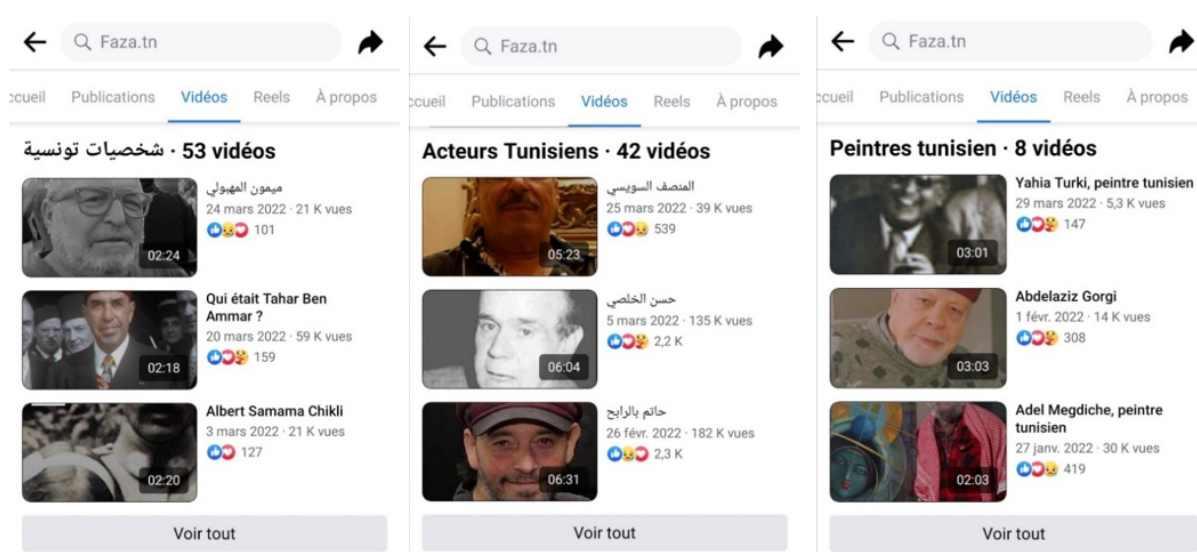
Faza.tn

ccueil Publications Vidéos Reels À propos

شخصيات تونسية · 53 vidéos

ميمون المهولي
24 mars 2022 · 21 K vues
101
02:24

Qui était Tahar Ben Ammar ?
20 mars 2022 · 59 K vues
159
02:18

Albert Samama Chikli
3 mars 2022 · 21 K vues
127
02:20

Voir tout

Faza.tn

ccueil Publications Vidéos Reels À propos

Acteurs Tunisiens · 42 vidéos

المنصف السويسي
25 mars 2022 · 39 K vues
539
05:23

حسن الخلصي
5 mars 2022 · 135 K vues
2,2 K
06:04

حاتم بالرابح
26 févr. 2022 · 182 K vues
2,3 K
06:31

Voir tout

Faza.tn

ccueil Publications Vidéos Reels À propos

Peintres tunisien · 8 vidéos

Yahia Turki, peintre tunisien
29 mars 2022 · 5,3 K vues
147
03:01

Abdelaziz Gorgi
1 févr. 2022 · 14 K vues
308
03:03

Adel Megdiche, peintre tunisien
27 janv. 2022 · 30 K vues
419
02:03

Voir tout